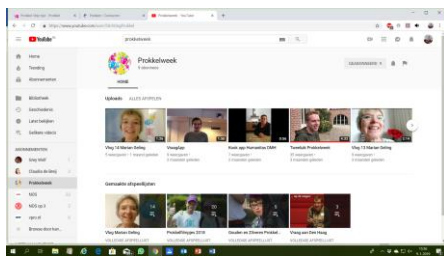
YouTube

Prokkelweek

Home
Trending
Abonnementen

Bibliotheek
Geschiedenis
Later bekijken
Gelikete video's

ABONNEMENTEN

Prokkelweek

Prokkelweek

HOME

Uploads ALLES AFSPELEN

Vlog 13 Marian Geling
Vraagapp
Kook app Humanitas DMH
Toerkiek Prokkelweek
Vlog 13 Marian Geling

Gemaakte afspeellijsten

Vlog Marian Geling
Prokkelfilmpjes 2018
Gouden en Zilveren Prokkel
Vlang van Den Haag

VOLLEDIGE AFSPEELLIJST
VOLLEDIGE AFSPEELLIJST
VOLLEDIGE AFSPEELLIJST
VOLLEDIGE AFSPEELLIJST